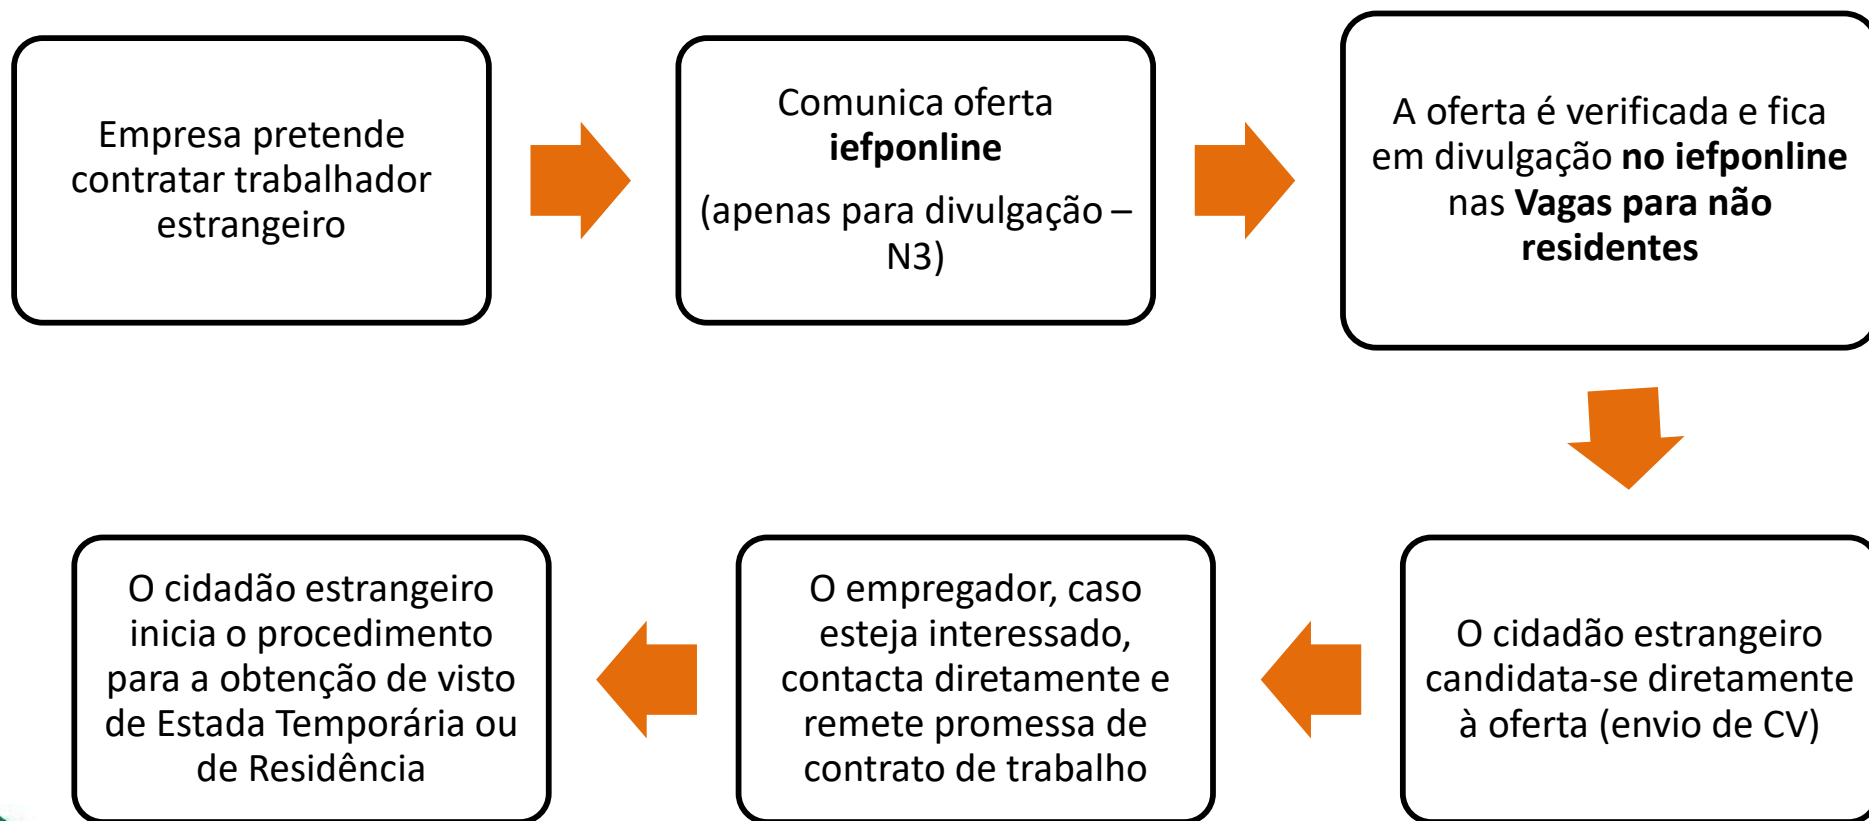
Empresa pretende contratar trabalhador estrangeiro

Comunica oferta **iefponline**

(apenas para divulgação – N3)

A oferta é verificada e fica em divulgação **no iefponline** nas **Vagas para não residentes**

O cidadão estrangeiro candidata-se diretamente à oferta (envio de CV)

O empregador, caso esteja interessado, contacta diretamente e remete promessa de contrato de trabalho

O cidadão estrangeiro inicia o procedimento para a obtenção de visto de Estada Temporária ou de Residência